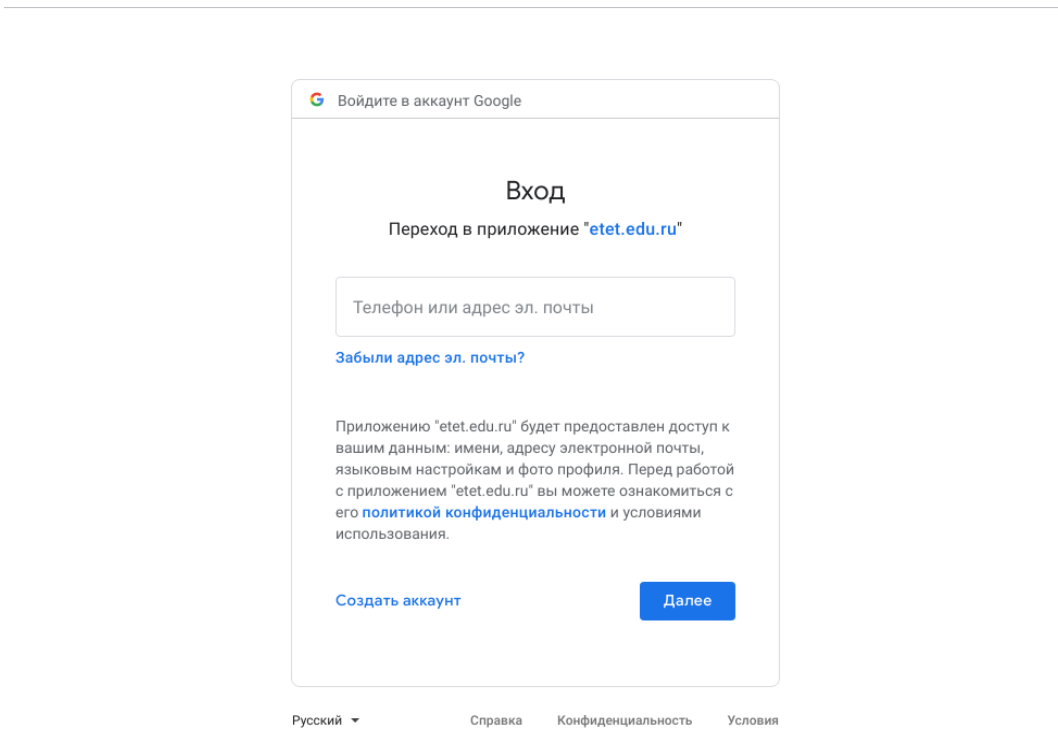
G Войдите в аккаунт Google

Вход

Переход в приложение "etet.edu.ru"

Телефон или адрес эл. почты

Забыли адрес эл. почты?

Приложению "etet.edu.ru" будет предоставлен доступ к вашим данным: имени, адресу электронной почты, языковым настройкам и фото профиля. Перед работой с приложением "etet.edu.ru" вы можете ознакомиться с его политикой конфиденциальности и условиями использования.

Создать аккаунт

Далее

Русский

Справка

Конфиденциальность

Условия